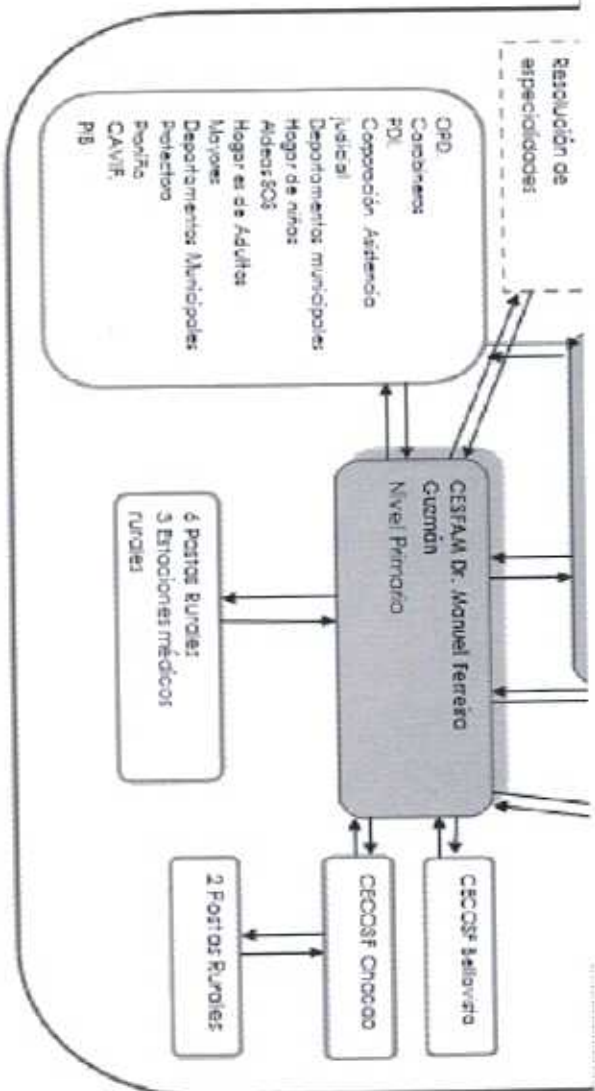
Resolución de especialidades

OPD
Carabineros
PDI
Corporación Asistencia Judicial
Departamentos municipales
Hogar de niños
Aldeas SOS
Hogares de Adultos
Mayores
Departamentos Municipales
Protectora
Pronto
CAVIF
PIB

CESFAM Dr. Manuel Ferreira Guzmán
Nivel Primario

6 Postas Rurales
3 Estaciones médicas rurales

CECOSF Bellavista

CECOSF Chacao

2 Postas Rurales